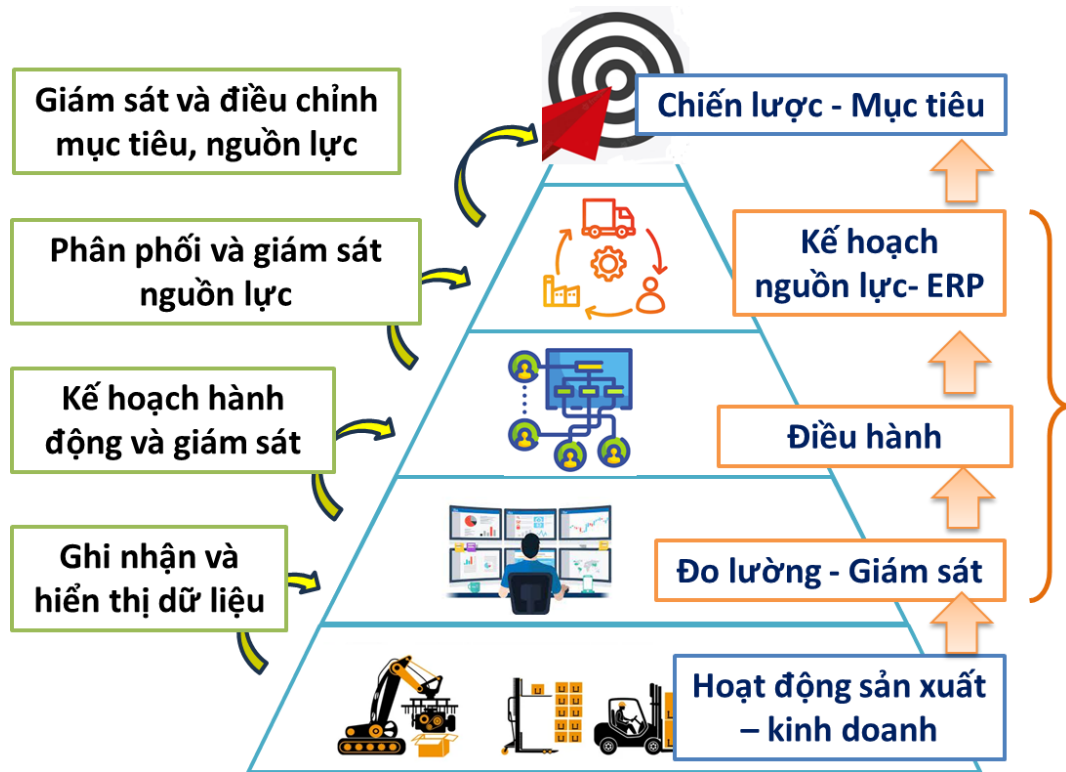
Giám sát và điều chỉnh mục tiêu, nguồn lực

Chiến lược - Mục tiêu

Phân phối và giám sát nguồn lực

Kế hoạch nguồn lực- ERP

Kế hoạch hành động và giám sát

Điều hành

Ghi nhận và hiển thị dữ liệu

Đo lường - Giám sát

Hoạt động sản xuất – kinh doanh